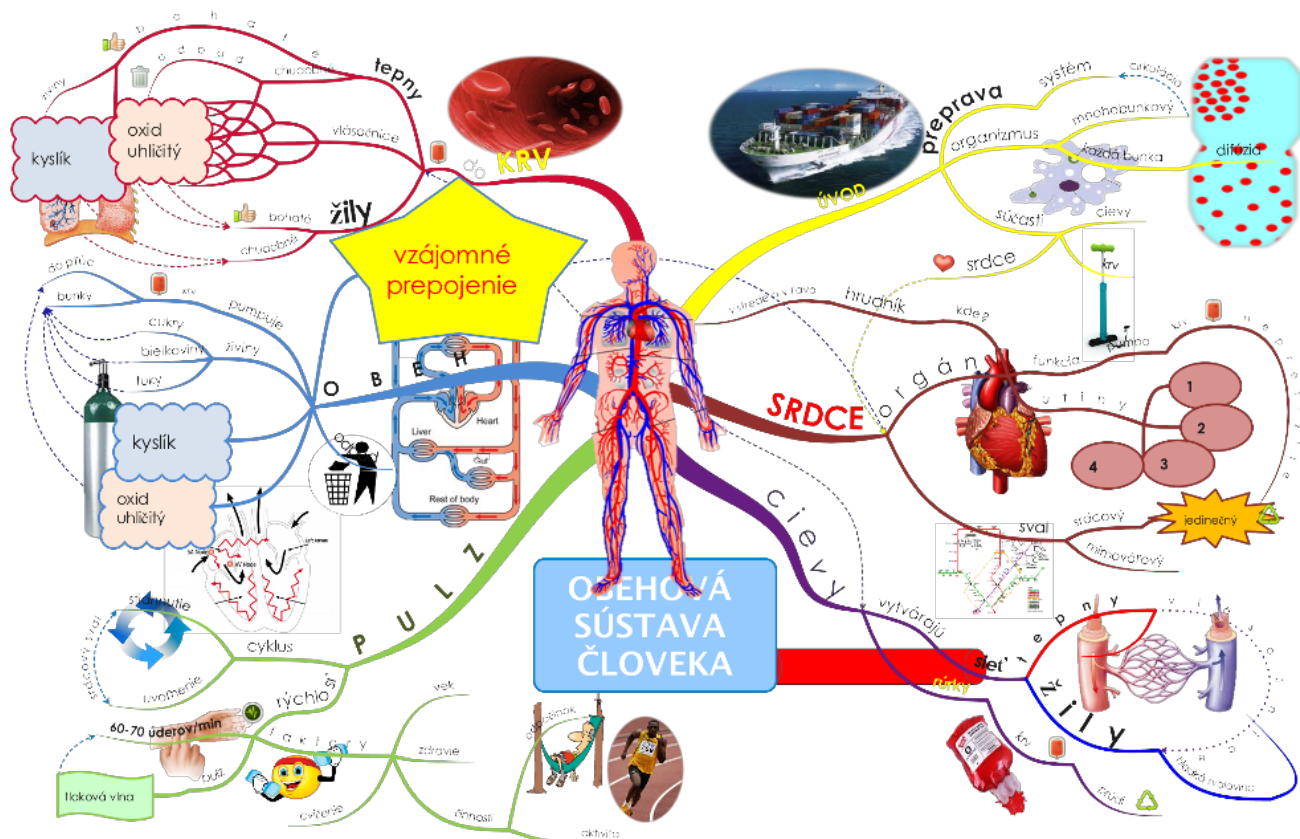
OBEHOVÁ SÚSTAVA ČLOVEKA

KRV

vzájomné prepojenie

p o h á ň a

o d p a d

chudobné

tepny

vlásočnice

žily

bohaté

chudobné

živiny

kyslík

oxid uhličitý

do pľúc

bunky

krv

pumpuje

cukry

bielkoviny

živiny

tuky

O B E H

kyslík

oxid uhličitý

Heart

Liver

Gut

Rest of body

P U L Z

stiahnutie

cyklus

srdcový sval

uvoľnenie

rýchlosť

60-70 úderov/min

f a k t o r y

tep

tlaková vlna

vek

zdravie

cvičenie

činnosti

odpočinok

aktivita

preprava

ÚVOD

systém

cirkulácia

mnohobunkový

organizmus

každá bunka

difúzia

súčasti

cievy

srdce

krv

pumpa

v strede, vľavo

hrudník

kde?

funkcia

SRDCE

o r g á n

d u t i n y

1

2

3

4

k r v   n e p r e t e k á

jedinečný

sval

srdcový

mimovôľový

c i e v y

vytvárajú

sieť

t e p n y

ž i l y

rúrky

krv

prúdi

v r a c a j ú

hladká svalovina